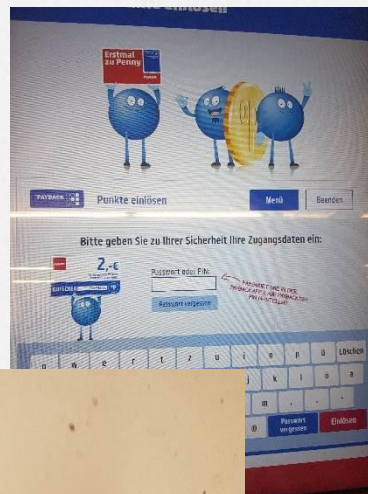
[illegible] einlösen

Erstmal zu Penny

PAYBACK Punkte einlösen

Menü

Beenden

Bitte geben Sie zu Ihrer Sicherheit Ihre Zugangsdaten ein:

2,-€

EINLÖSEN

Passwort oder PIN:

Passwort vergessen

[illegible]

q w e r t z u i o p ü Löschen

k l ö a

m

@ Passwort vergessen Einlösen